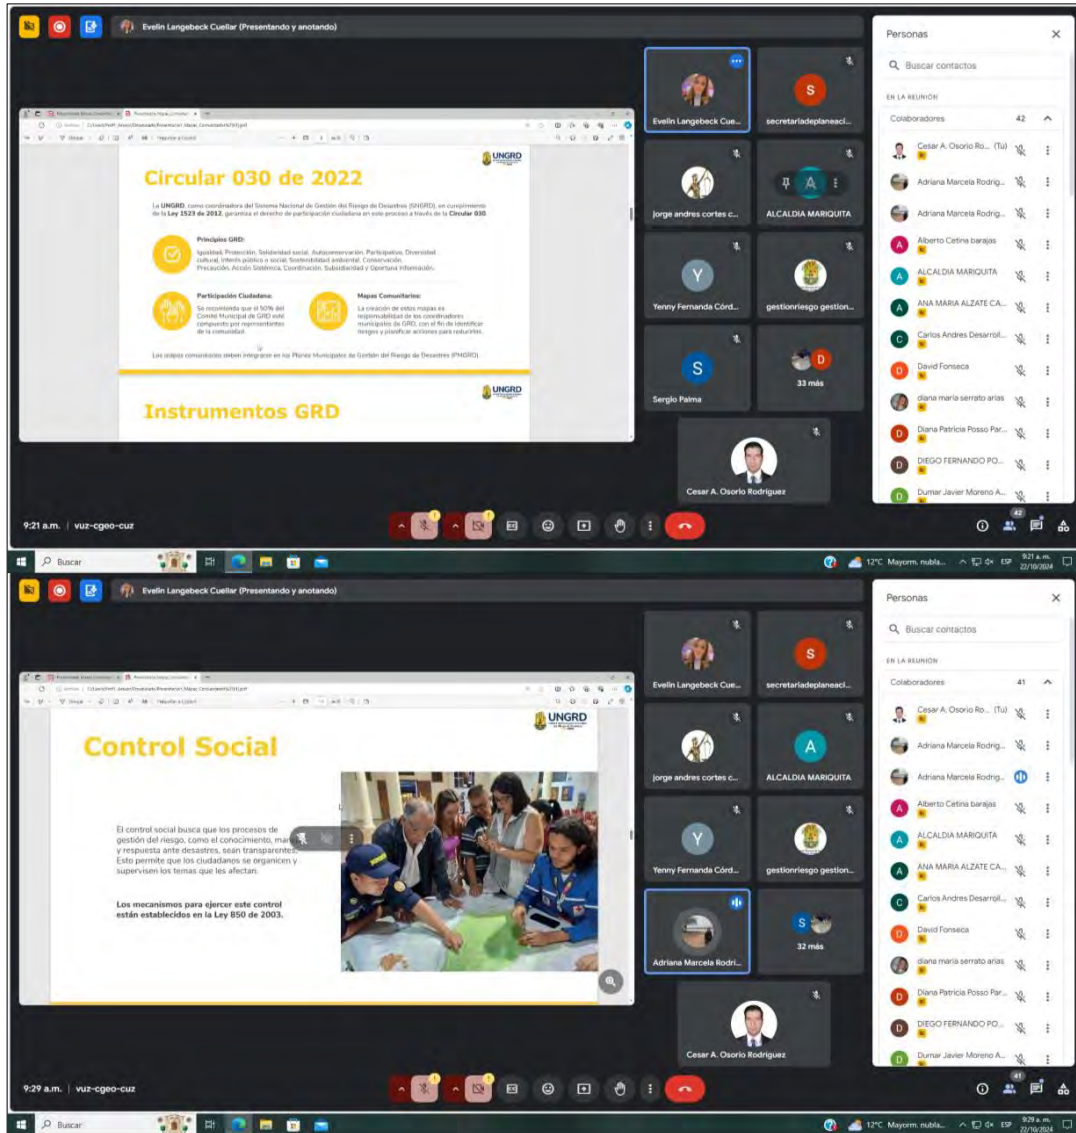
Evelin Langebeck Cuellar (Presentando y anotando)

UNGRD

Circular 030 de 2022

La UNGRD, como coordinadora del Sistema Nacional de Gestión del Riesgo de Desastres (SNGRD), en cumplimiento de la Ley 1523 de 2012, garantiza el derecho de participación ciudadana en este proceso a través de la Circular 030.

Principios GRD:
Igualdad, Protección, Solidaridad social, Autoconservación, Participativo, Diversidad cultural, Interés público o social, Sostenibilidad ambiental, Conservación, Precaución, Acción Sistémica, Coordinación, Subsidiaridad y Oportuna información.

Participación Ciudadana:
Se recomienda que el 50% del Comité Municipal de GRD esté compuesto por representantes de la comunidad.

Mapas Comunitarios:
La creación de estos mapas es responsabilidad de los coordinadores municipales de GRD, con el fin de identificar riesgos y planificar acciones para reducirlos.

Los mapas comunitarios deben integrarse en los Planes Municipales de Gestión del Riesgo de Desastres (PMGRD).

UNGRD

Instrumentos GRD

Evelin Langebeck Cue...
secretariadeplaneaci...
jorge andres cortes c...
ALCALDIA MARIQUITA
Yenny Fernanda Córd...
gestionriesgo gestion...
Sergio Palma
33 más
Cesar A. Osorio Rodriguez

Personas
Buscar contactos
EN LA REUNIÓN
Colaboradores 42
Cesar A. Osorio Ro... (Tú)
Adriana Marcela Rodrig...
Adriana Marcela Rodrig...
Alberto Cetina barajas
ALCALDIA MARIQUITA
ANA MARIA ALZATE CA...
Carlos Andres Desarrol...
David Fonseca
diana maria serrato arias
Diana Patricia Posso Par...
DIEGO FERNANDO PO...
Dumar Javier Moreno A...

9:21 a.m. | vuz-cgeo-cuz

Buscar
12°C Mayorm. nubla... ESP 9:21 a.m. 22/10/2024

Evelin Langebeck Cuellar (Presentando y anotando)

UNGRD

Control Social

El control social busca que los procesos de gestión del riesgo, como el conocimiento, manejo y respuesta ante desastres, sean transparentes. Esto permite que los ciudadanos se organicen y supervisen los temas que les afectan.

Los mecanismos para ejercer este control están establecidos en la Ley 850 de 2003.

Evelin Langebeck Cue...
secretariadeplaneaci...
jorge andres cortes c...
ALCALDIA MARIQUITA
Yenny Fernanda Córd...
gestionriesgo gestion...
Adriana Marcela Rodri...
32 más
Cesar A. Osorio Rodriguez

Personas
Buscar contactos
EN LA REUNIÓN
Colaboradores 41
Cesar A. Osorio Ro... (Tú)
Adriana Marcela Rodrig...
Adriana Marcela Rodrig...
Alberto Cetina barajas
ALCALDIA MARIQUITA
ANA MARIA ALZATE CA...
Carlos Andres Desarrol...
David Fonseca
diana maria serrato arias
Diana Patricia Posso Par...
DIEGO FERNANDO PO...
Dumar Javier Moreno A...

9:29 a.m. | vuz-cgeo-cuz

Buscar
12°C Mayorm. nubla... ESP 9:29 a.m. 22/10/2024